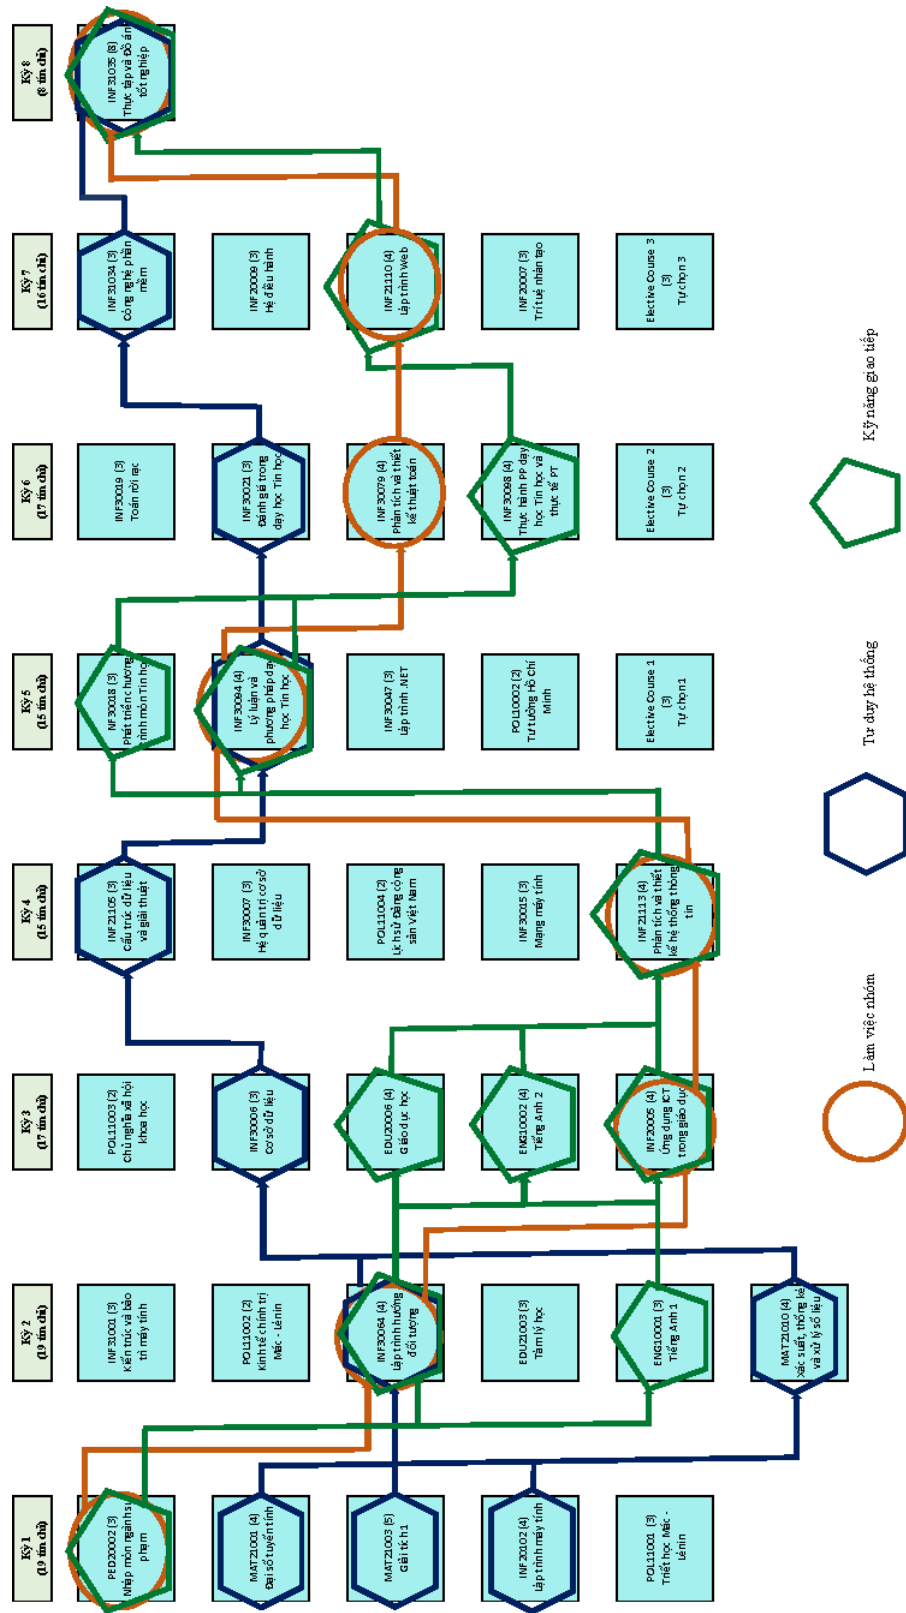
Kỳ 1 (19 tín chỉ)

PED20002 (3) Nhập môn ngành sư phạm

MAT21001 (4) Đại số tuyến tính

MAT21003 (5) Giải tích 1

INF20102 (4) Lập trình máy tính

POL11001 (3) Triết học Mác - Lênin

Kỳ 2 (19 tín chỉ)

INF31001 (3) Kiến trúc và bảo trì máy tính

POL11002 (2) Kinh tế chính trị Mác - Lênin

INF30064 (4) Lập trình hướng đối tượng

EDU21003 (3) Tâm lý học

ENG10001 (3) Tiếng Anh 1

MAT21010 (4) Xác suất, thống kê và xử lý số liệu

Kỳ 3 (17 tín chỉ)

POL11003 (2) Chủ nghĩa xã hội khoa học

INF30006 (3) Cơ sở dữ liệu

EDU20006 (4) Giáo dục học

ENG10002 (4) Tiếng Anh 2

INF20005 (4) Ứng dụng ICT trong giáo dục

Kỳ 4 (15 tín chỉ)

INF21105 (3) Cấu trúc dữ liệu và giải thuật

INF30007 (3) Hệ quản trị cơ sở dữ liệu

POL11004 (2) Lịch sử Đảng cộng sản Việt Nam

INF30015 (3) Mạng máy tính

INF21113 (4) Phân tích và thiết kế hệ thống thông tin

Kỳ 5 (15 tín chỉ)

INF30018 (3) Phát triển chương trình môn Tin học

INF30094 (4) Lý luận và phương pháp dạy học Tin học

INF30047 (3) Lập trình .NET

POL10002 (2) Tư tưởng Hồ Chí Minh

Elective Course 1 (3) Tự chọn 1

Kỳ 6 (17 tín chỉ)

INF30019 (3) Toán rời rạc

INF30021 (3) Đánh giá trong dạy học Tin học

INF30079 (4) Phân tích và thiết kế thuật toán

INF30098 (4) Thực hành PP dạy học Tin học và thực tế PT

Elective Course 2 (3) Tự chọn 2

Kỳ 7 (16 tín chỉ)

INF31034 (3) Công nghệ phần mềm

INF20009 (3) Hệ điều hành

INF21110 (4) Lập trình Web

INF20007 (3) Trí tuệ nhân tạo

Elective Course 3 (3) Tự chọn 3

Kỳ 8 (8 tín chỉ)

INF31035 (8) Thực tập và đồ án tốt nghiệp

Làm việc nhóm

Tư duy hệ thống

Kỹ năng giao tiếp